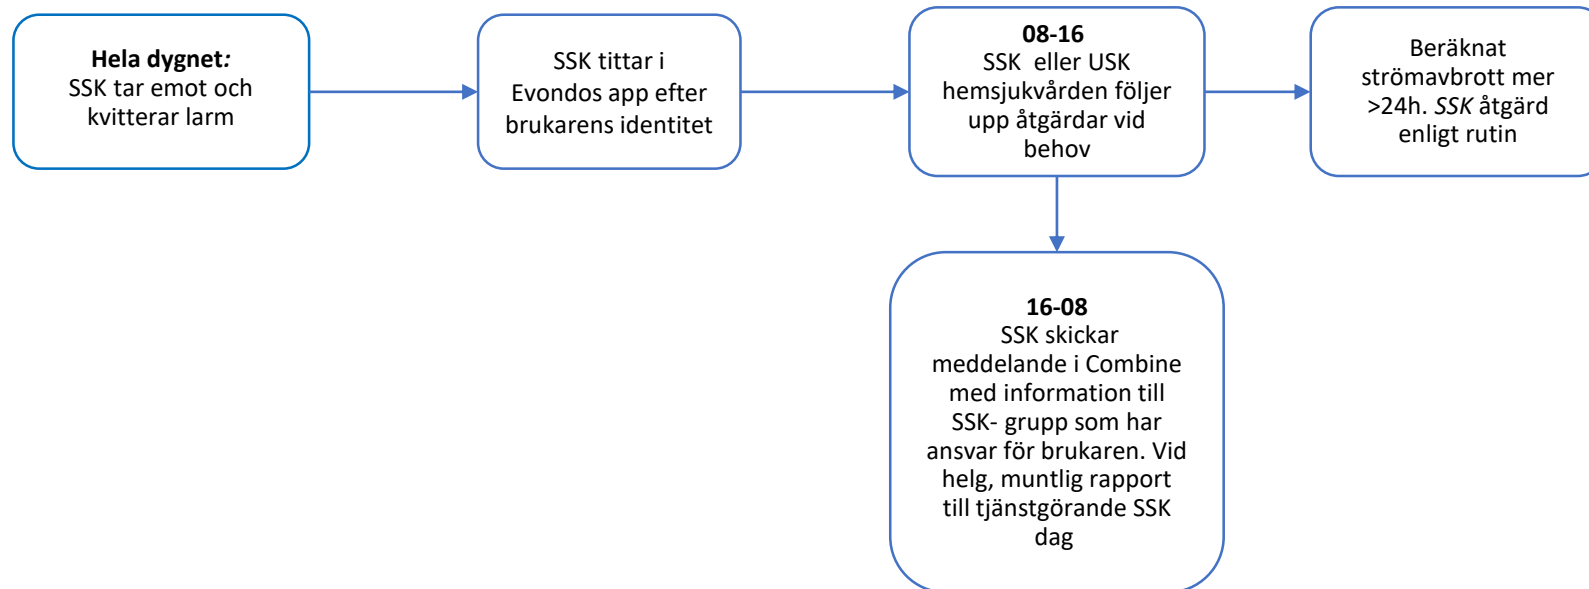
**Hela dygnet:** SSK tar emot och kvitterar larm

SSK tittar i Evondos app efter brukarens identitet

**08-16**
SSK eller USK hemsjukvården följer upp åtgärdar vid behov

Beräknat strömavbrott mer >24h. *SSK* åtgärd enligt rutin

**16-08**
SSK skickar meddelande i Combine med information till SSK- grupp som har ansvar för brukaren. Vid helg, muntlig rapport till tjänstgörande SSK dag